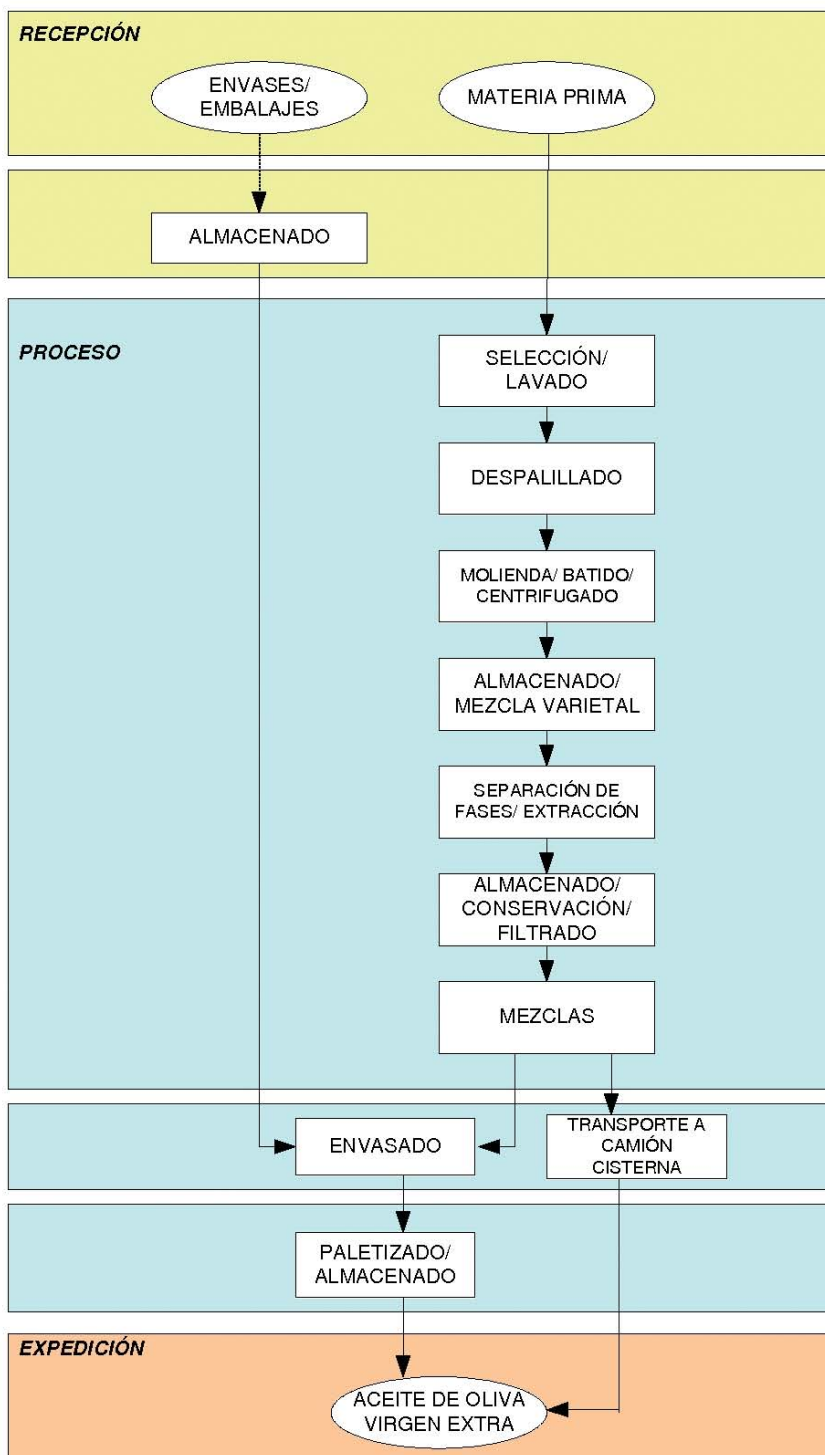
RECEPCIÓN

ENVASES/ EMBALAJES

MATERIA PRIMA

ALMACENADO

PROCESO

SELECCIÓN/ LAVADO

DESPALILLADO

MOLIENDA/ BATIDO/ CENTRIFUGADO

ALMACENADO/ MEZCLA VARIETAL

SEPARACIÓN DE FASES/ EXTRACCIÓN

ALMACENADO/ CONSERVACIÓN/ FILTRADO

MEZCLAS

ENVASADO

TRANSPORTE A CAMIÓN CISTERNA

PALETIZADO/ ALMACENADO

EXPEDICIÓN

ACEITE DE OLIVA VIRGEN EXTRA